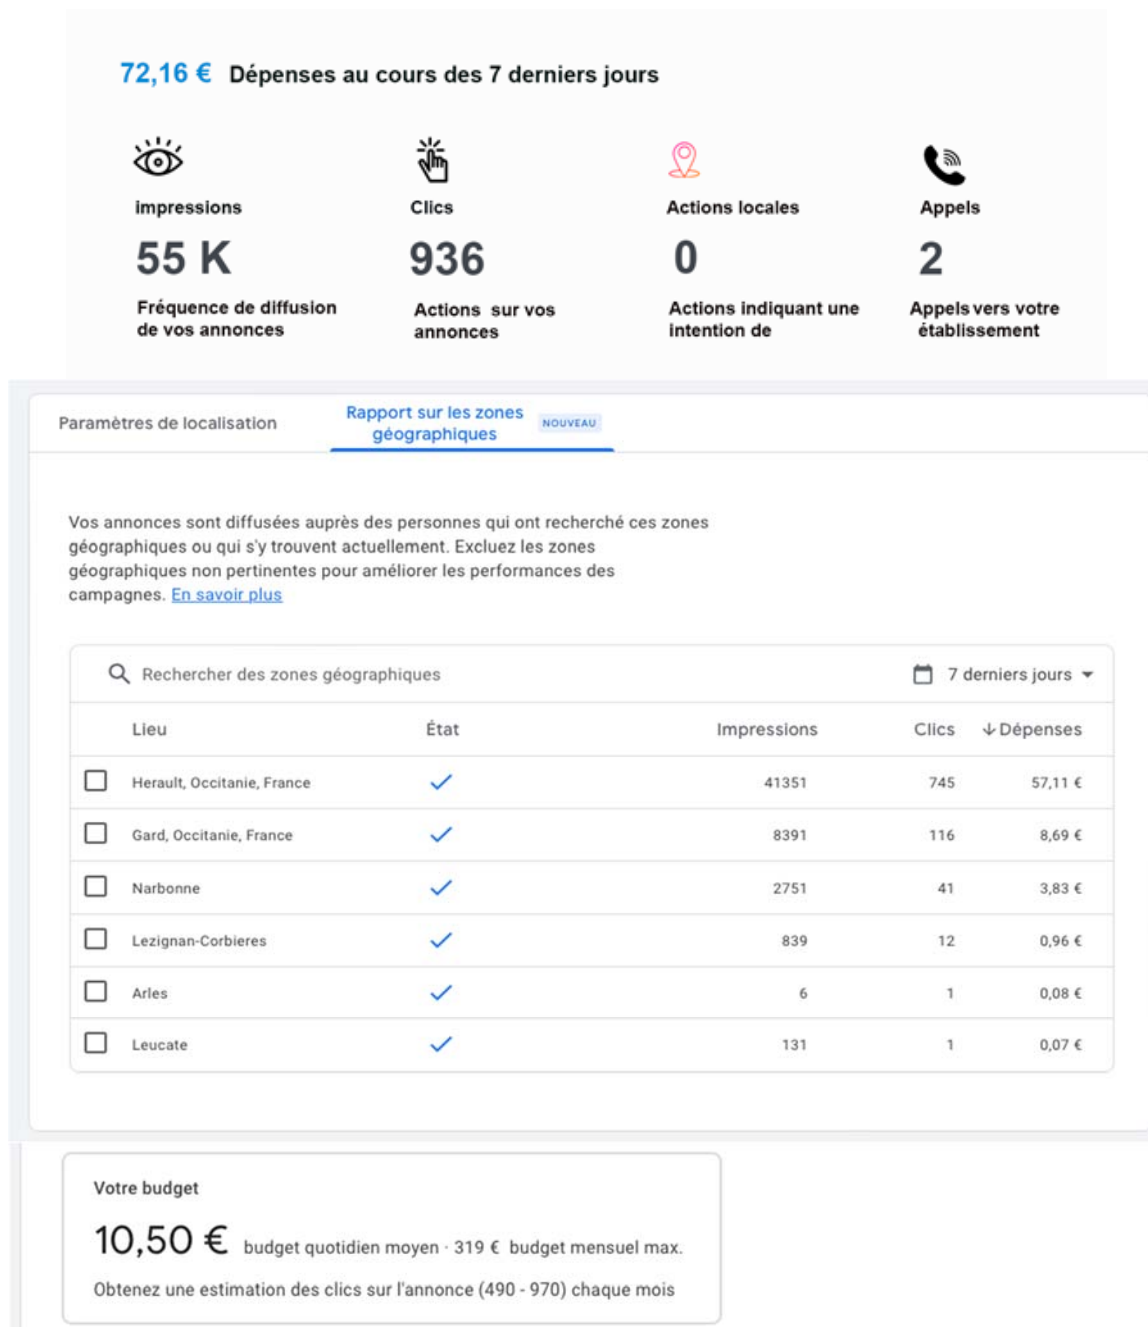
72,16 € Dépenses au cours des 7 derniers jours

impressions
55 K
Fréquence de diffusion de vos annonces

Clics
936
Actions sur vos annonces

Actions locales
0
Actions indiquant une intention de

Appels
2
Appels vers votre établissement

Paramètres de localisation

Rapport sur les zones géographiques NOUVEAU

Vos annonces sont diffusées auprès des personnes qui ont recherché ces zones géographiques ou qui s'y trouvent actuellement. Excluez les zones géographiques non pertinentes pour améliorer les performances des campagnes. En savoir plus

Rechercher des zones géographiques

7 derniers jours

| | Lieu | État | Impressions | Clics | ↓Dépenses |
|---|---|---|---|---|---|
| ☐ | Herault, Occitanie, France | ✓ | 41351 | 745 | 57,11 € |
| ☐ | Gard, Occitanie, France | ✓ | 8391 | 116 | 8,69 € |
| ☐ | Narbonne | ✓ | 2751 | 41 | 3,83 € |
| ☐ | Lezignan-Corbieres | ✓ | 839 | 12 | 0,96 € |
| ☐ | Arles | ✓ | 6 | 1 | 0,08 € |
| ☐ | Leucate | ✓ | 131 | 1 | 0,07 € |

Votre budget

10,50 € budget quotidien moyen · 319 € budget mensuel max.

Obtenez une estimation des clics sur l'annonce (490 - 970) chaque mois